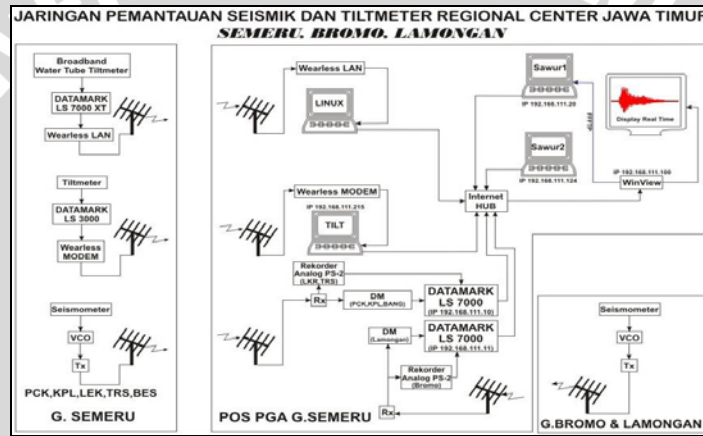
JARINGAN PEMANTAUAN SEISMIK DAN TILTMETER REGIONAL CENTER JAWA TIMUR
SEMERU, BROMO, LAMONGAN

Broadband Water Tube Tiltmeter
DATAMARK LS 7000 XT
Wearless LAN
Tiltmeter
DATAMARK LS 3000
Wearless MODEM
Seismometer
VCO
Tx
PCK,KPL,LEK,TRS,BES
G. SEMERU

Wearless LAN
LINUX
Sawur1
IP 192.168.111.20
Display Real Time
Sawur2
IP 192.168.111.124
IP 192.168.111.100
WinView
Wearless MODEM
IP 192.168.111.215
TILT
Internet HUB
Rekorder Analog PS-2 (LKR,TRS)
Rx
DM (PCK,KPL,BANG)
DATAMARK LS 7000 (IP 192.168.111.10)
DM (Lamongan)
DATAMARK LS 7000 (IP 192.168.111.11)
Rekorder Analog PS-2 (Bromo)
Rx
POS PGA G.SEMERU

Seismometer
VCO
Tx
G.BROMO & LAMONGAN